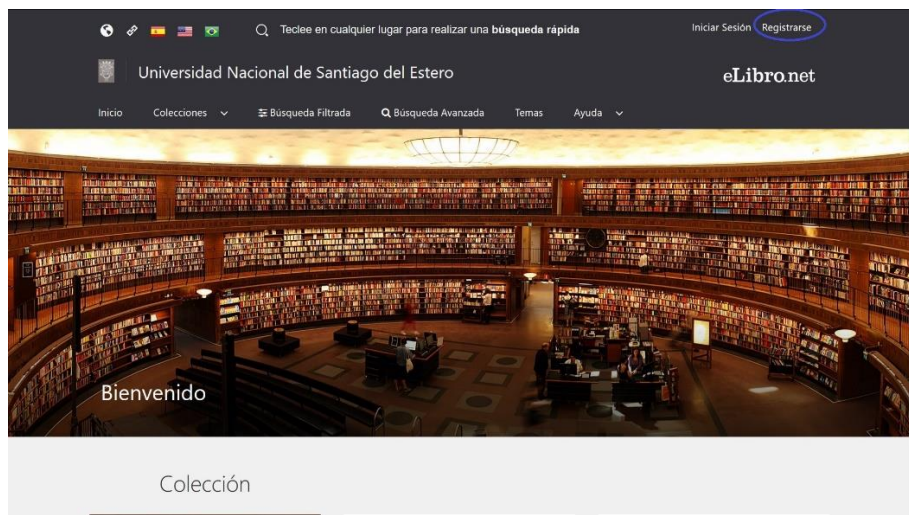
Teclee en cualquier lugar para realizar una **búsqueda rápida**

Iniciar Sesión Registrarse

Universidad Nacional de Santiago del Estero

eLibro.net

Inicio Colecciones Búsqueda Filtrada Búsqueda Avanzada Temas Ayuda

Bienvenido

Colección